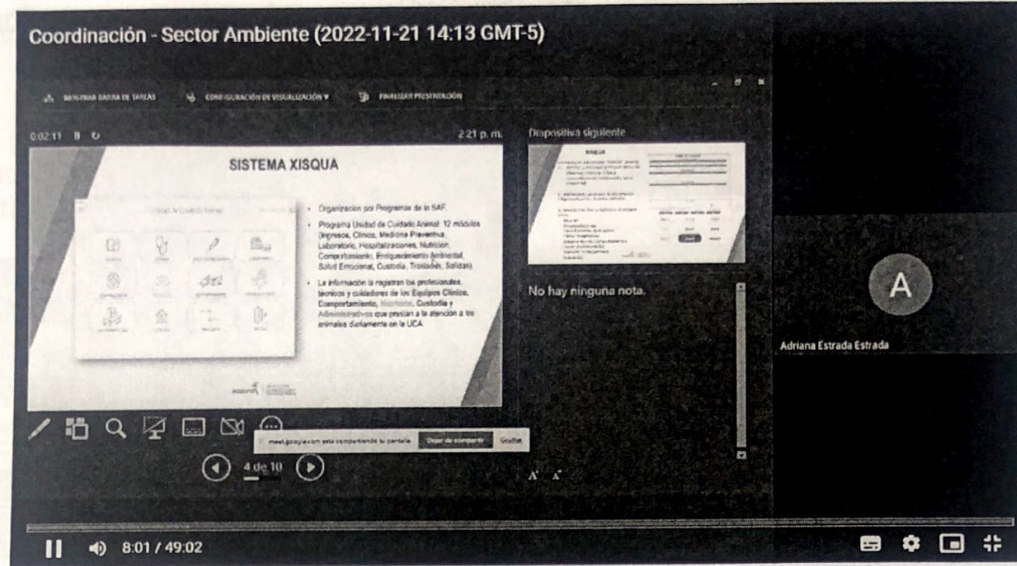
Coordinación - Sector Ambiente (2022-11-21 14:13 GMT-5)

MOSTRAR BARRA DE TAREAS CONFIGURACIÓN DE VISUALIZACIÓN FINALIZAR PRESENTACIÓN

0:02:11 2:21 p. m. Diapositiva siguiente

SISTEMA XISQUA

- Organización por Programas de la SAF.
- Programa Unidad de Cuidado Animal: 12 módulos (Ingresos, Clínicos, Medicina Preventiva, Laboratorio, Hospitalizaciones, Nutrición, Comportamiento, Enriquecimiento Ambiental, Salud Emocional, Custodia, Traslados, Salidas)
- La información la registran los profesionales, técnicos y cuidadores de los Equipos Clínicos, Comportamiento, Nutrición, Custodia y Administrativos que prestan a la atención a los animales diariamente en la UCA.

No hay ninguna nota.

meet.google.com está compartiendo tu pantalla. Dejar de compartir Ocultar

4 de 10

A

Adriana Estrada Estrada

8:01 / 49:02